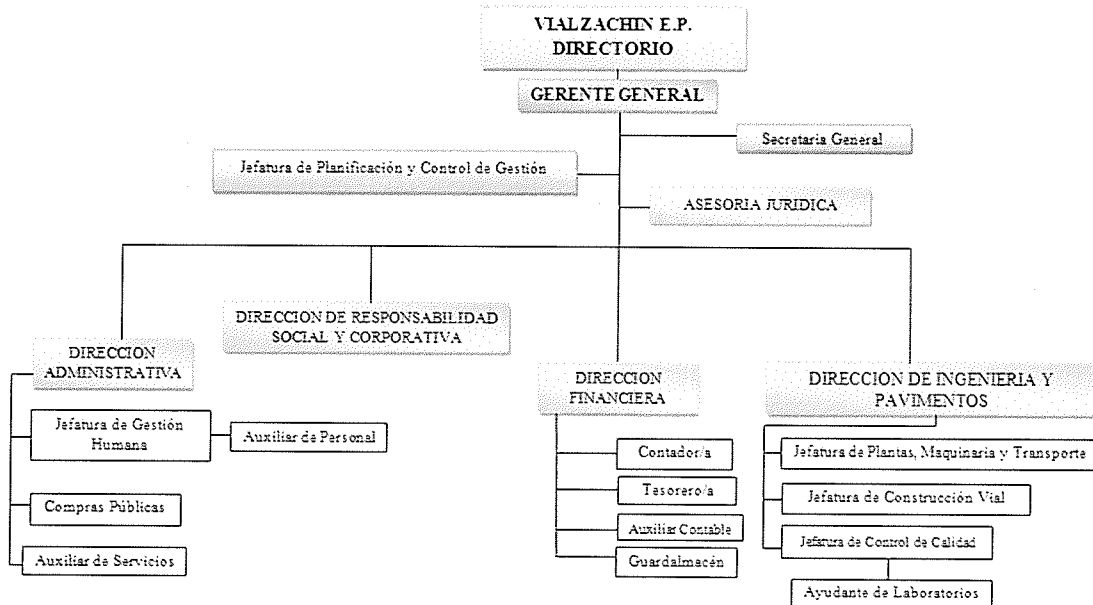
VIALZACHIN E.P.
DIRECTORIO

GERENTE GENERAL

Secretaria General

Jefatura de Planificación y Control de Gestión

ASESORIA JURIDICA

DIRECCION DE RESPONSABILIDAD SOCIAL Y CORPORATIVA

DIRECCION ADMINISTRATIVA

Jefatura de Gestión Humana

Auxiliar de Personal

Compras Públicas

Auxiliar de Servicios

DIRECCION FINANCIERA

Contador/a

Tesorero/a

Auxiliar Contable

Guardalmacén

DIRECCION DE INGENIERIA Y PAVIMENTOS

Jefatura de Plantas, Maquinaria y Transporte

Jefatura de Construcción Vial

Jefatura de Control de Calidad

Ayudante de Laboratorios